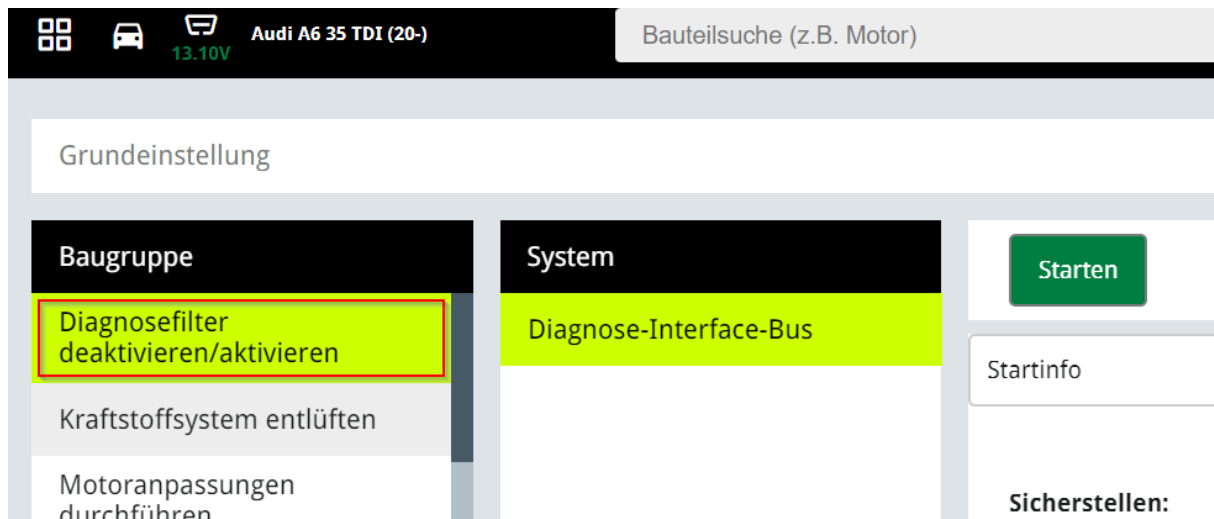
13.10V Audi A6 35 TDI (20-)

Bauteilsuche (z.B. Motor)

Grundeinstellung

Baugruppe

Diagnosefilter deaktivieren/aktivieren

Kraftstoffsystem entlüften

Motoranpassungen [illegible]

System

Diagnose-Interface-Bus

Starten

Startinfo

Sicherstellen: